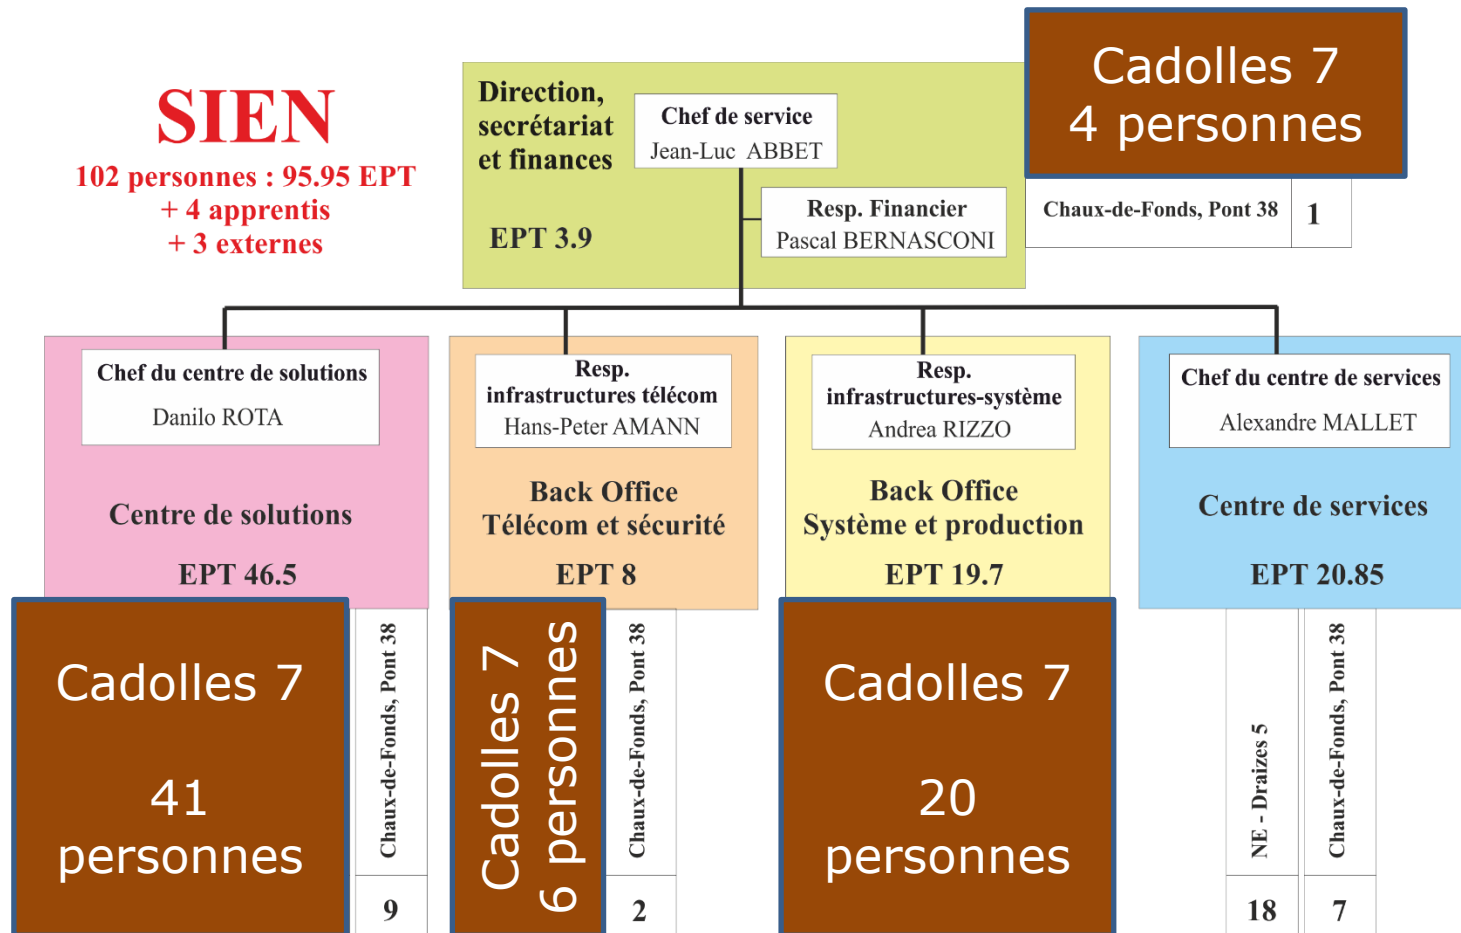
SIEN
102 personnes : 95.95 EPT
+ 4 apprentis
+ 3 externes

Direction, secrétariat et finances

EPT 3.9

Chef de service
Jean-Luc ABBET

Resp. Financier
Pascal BERNASCONI

Cadolles 7
4 personnes

Chaux-de-Fonds, Pont 38 | 1

Chef du centre de solutions
Danilo ROTA

Centre de solutions

EPT 46.5

Resp. infrastructures télécom
Hans-Peter AMANN

Back Office
Télécom et sécurité

EPT 8

Resp. infrastructures-système
Andrea RIZZO

Back Office
Système et production

EPT 19.7

Chef du centre de services
Alexandre MALLET

Centre de services

EPT 20.85

Cadolles 7

41 personnes

Chaux-de-Fonds, Pont 38
9

Cadolles 7
6 personnes

Chaux-de-Fonds, Pont 38
2

Cadolles 7

20 personnes

NE - Draizes 5
18

Chaux-de-Fonds, Pont 38
7